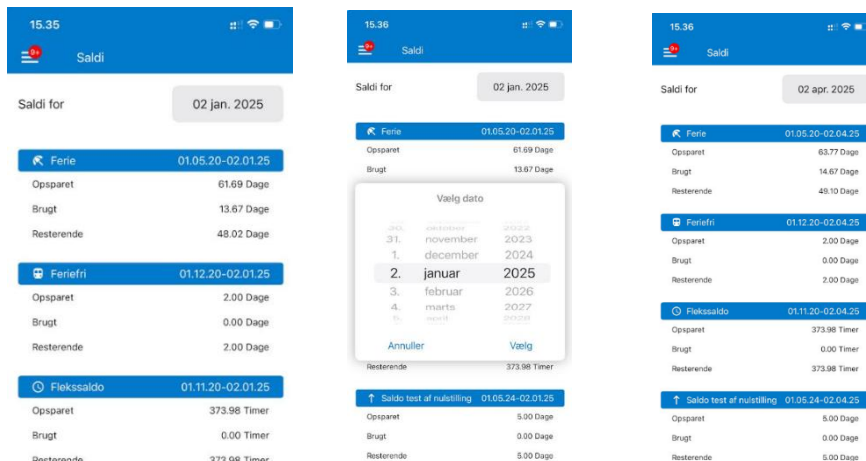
15.35

9+ Saldi

Saldi for 02 jan. 2025

Ferie 01.05.20-02.01.25
Opsparet 61.69 Dage
Brugt 13.67 Dage
Resterende 48.02 Dage

Feriefri 01.12.20-02.01.25
Opsparet 2.00 Dage
Brugt 0.00 Dage
Resterende 2.00 Dage

Flekssaldo 01.11.20-02.01.25
Opsparet 373.98 Timer
Brugt 0.00 Timer
Resterende 373.98 Timer

15.36

9+ Saldi

Saldi for 02 jan. 2025

Ferie 01.05.20-02.01.25
Opsparet 61.69 Dage
Brugt 13.67 Dage

Vælg dato
30. oktober 2022
31. november 2023
1. december 2024
2. januar 2025
3. februar 2026
4. marts 2027
5. april 2028

Annuller Vælg

Resterende 373.98 Timer

Saldo test af nulstilling 01.05.24-02.01.25
Opsparet 5.00 Dage
Brugt 0.00 Dage
Resterende 5.00 Dage

15.36

9+ Saldi

Saldi for 02 apr. 2025

Ferie 01.05.20-02.04.25
Opsparet 63.77 Dage
Brugt 14.67 Dage
Resterende 49.10 Dage

Feriefri 01.12.20-02.04.25
Opsparet 2.00 Dage
Brugt 0.00 Dage
Resterende 2.00 Dage

Flekssaldo 01.11.20-02.04.25
Opsparet 373.98 Timer
Brugt 0.00 Timer
Resterende 373.98 Timer

Saldo test af nulstilling 01.05.24-02.04.25
Opsparet 5.00 Dage
Brugt 0.00 Dage
Resterende 5.00 Dage